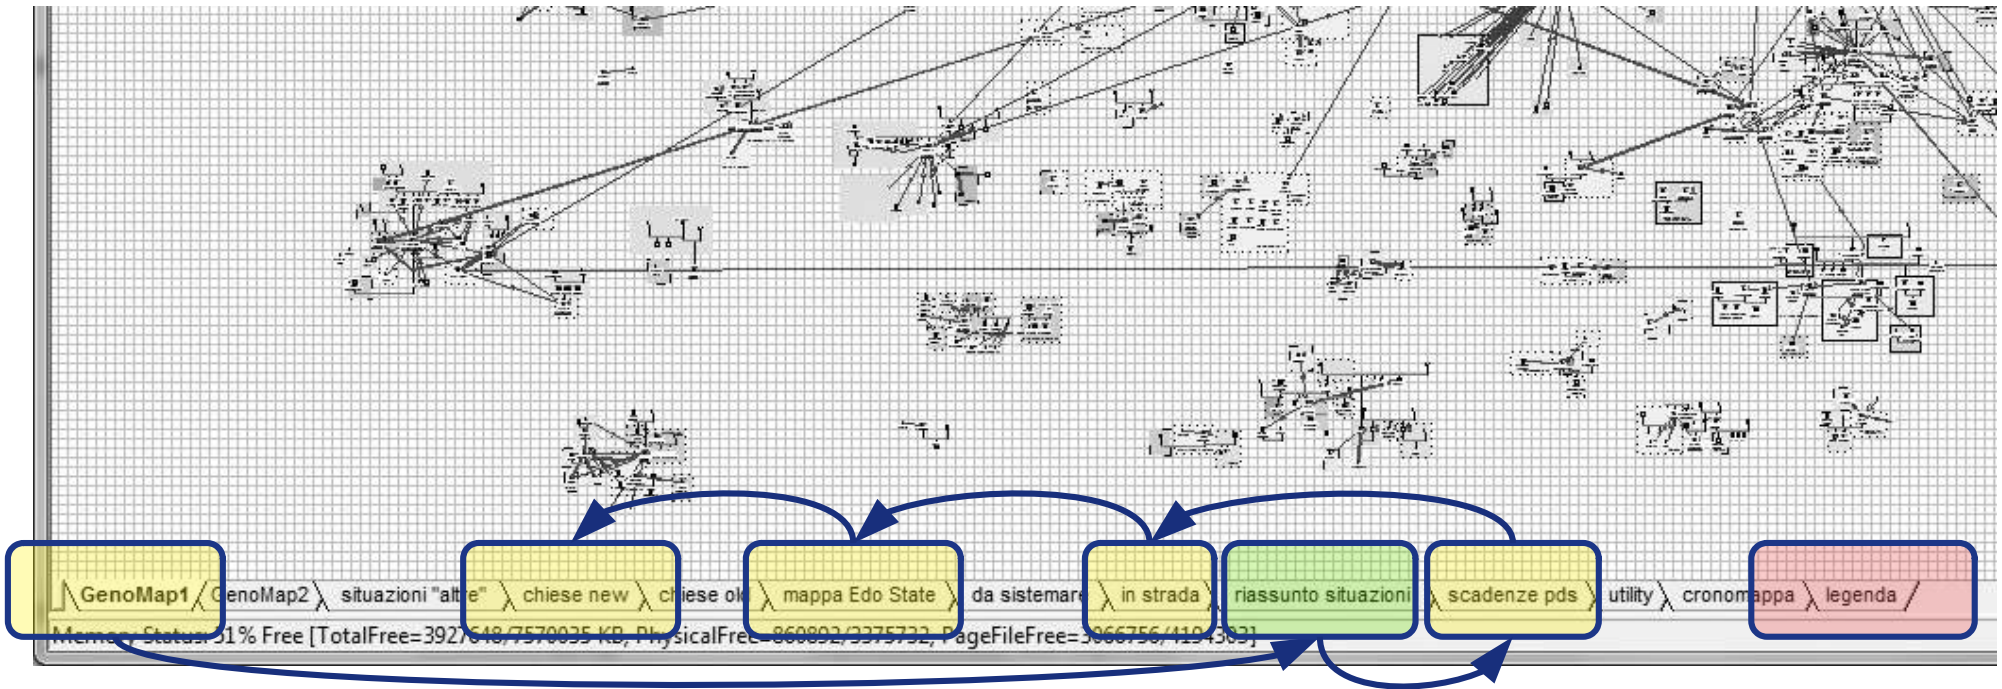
GenoMap1 GenoMap2 situazioni "altre" chiese new chiese old mappa Edo State da sistemare in strada riassunto situazioni scadenze pds utility cronomappa legenda

Memory Status: 51% Free [TotalFree=3927648/7570035 KB, PhysicalFree=860892/3375732, PageFileFree=3066756/4194303]